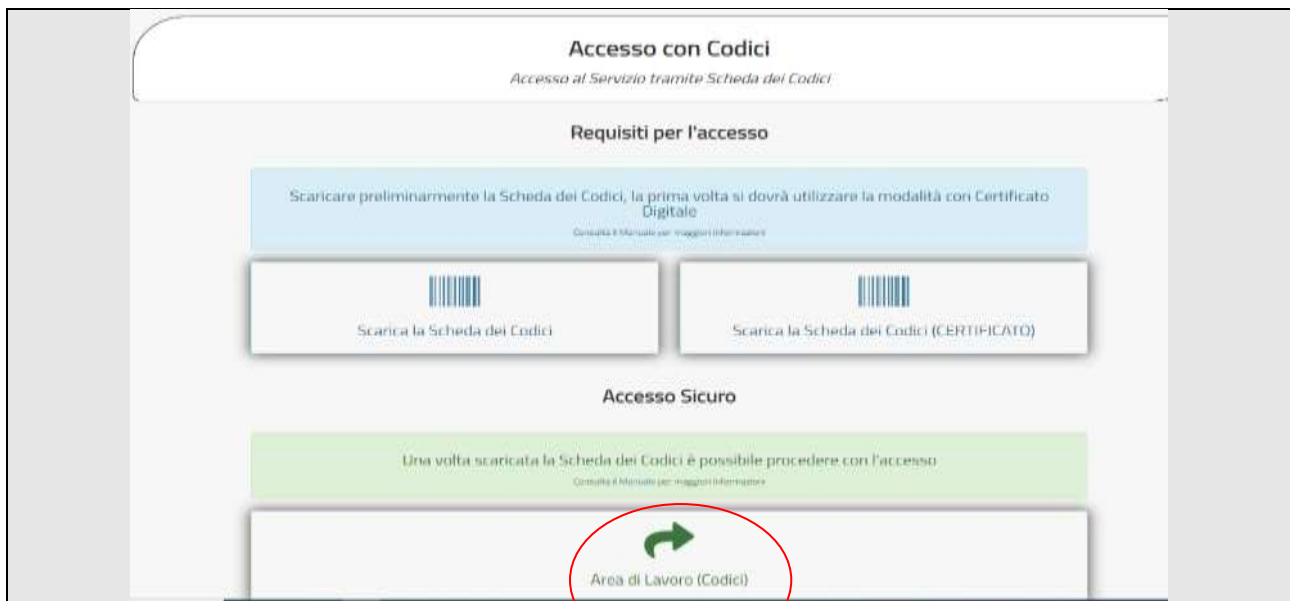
Accesso con Codici

Accesso al Servizio tramite Scheda dei Codici

Requisiti per l'accesso

Scaricare preliminarmente la Scheda dei Codici, la prima volta si dovrà utilizzare la modalità con Certificato Digitale

Consulta il Manuale per maggiori informazioni

Scarica la Scheda dei Codici

Scarica la Scheda dei Codici (CERTIFICATO)

Accesso Sicuro

Una volta scaricata la Scheda dei Codici è possibile procedere con l'accesso

Consulta il Manuale per maggiori informazioni

Area di Lavoro (Codici)